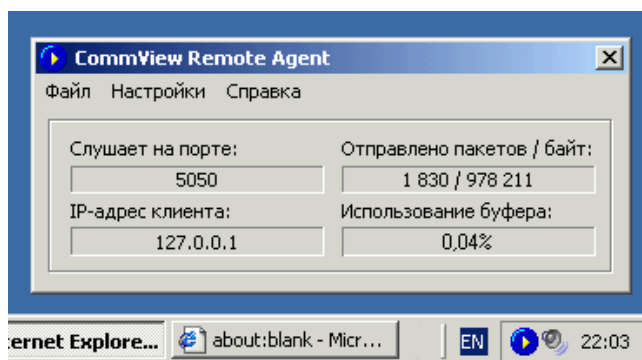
CommView Remote Agent

Файл Настройки Справка

Слушает на порте:
5050
IP-адрес клиента:
127.0.0.1

Отправлено пакетов / байт:
1 830 / 978 211
Использование буфера:
0,04%

ternet Explore... about:blank - Micr... EN 22:03